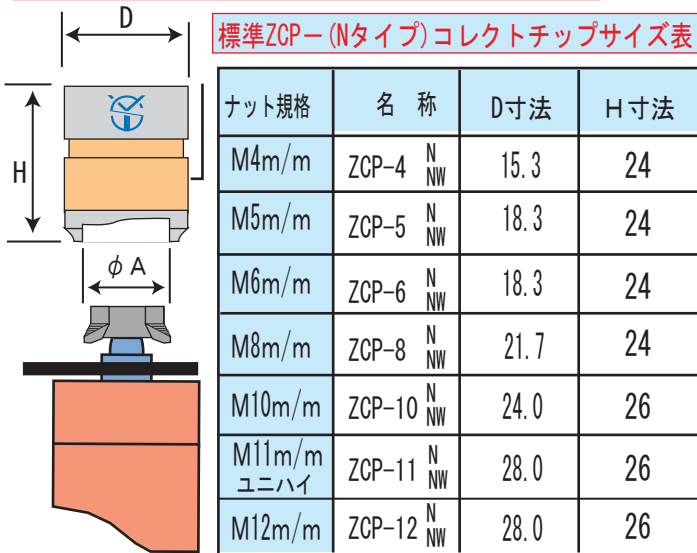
D

H

$\phi$ A

標準ZCP－(Nタイプ)コレクトチップサイズ表

| ナット規格 | 名　称 | D寸法 | H寸法 |
|---|---|---|---|
| M4m/m | ZCP-4 N NW | 15.3 | 24 |
| M5m/m | ZCP-5 N NW | 18.3 | 24 |
| M6m/m | ZCP-6 N NW | 18.3 | 24 |
| M8m/m | ZCP-8 N NW | 21.7 | 24 |
| M10m/m | ZCP-10 N NW | 24.0 | 26 |
| M11m/m ユニハイ | ZCP-11 N NW | 28.0 | 26 |
| M12m/m | ZCP-12 N NW | 28.0 | 26 |